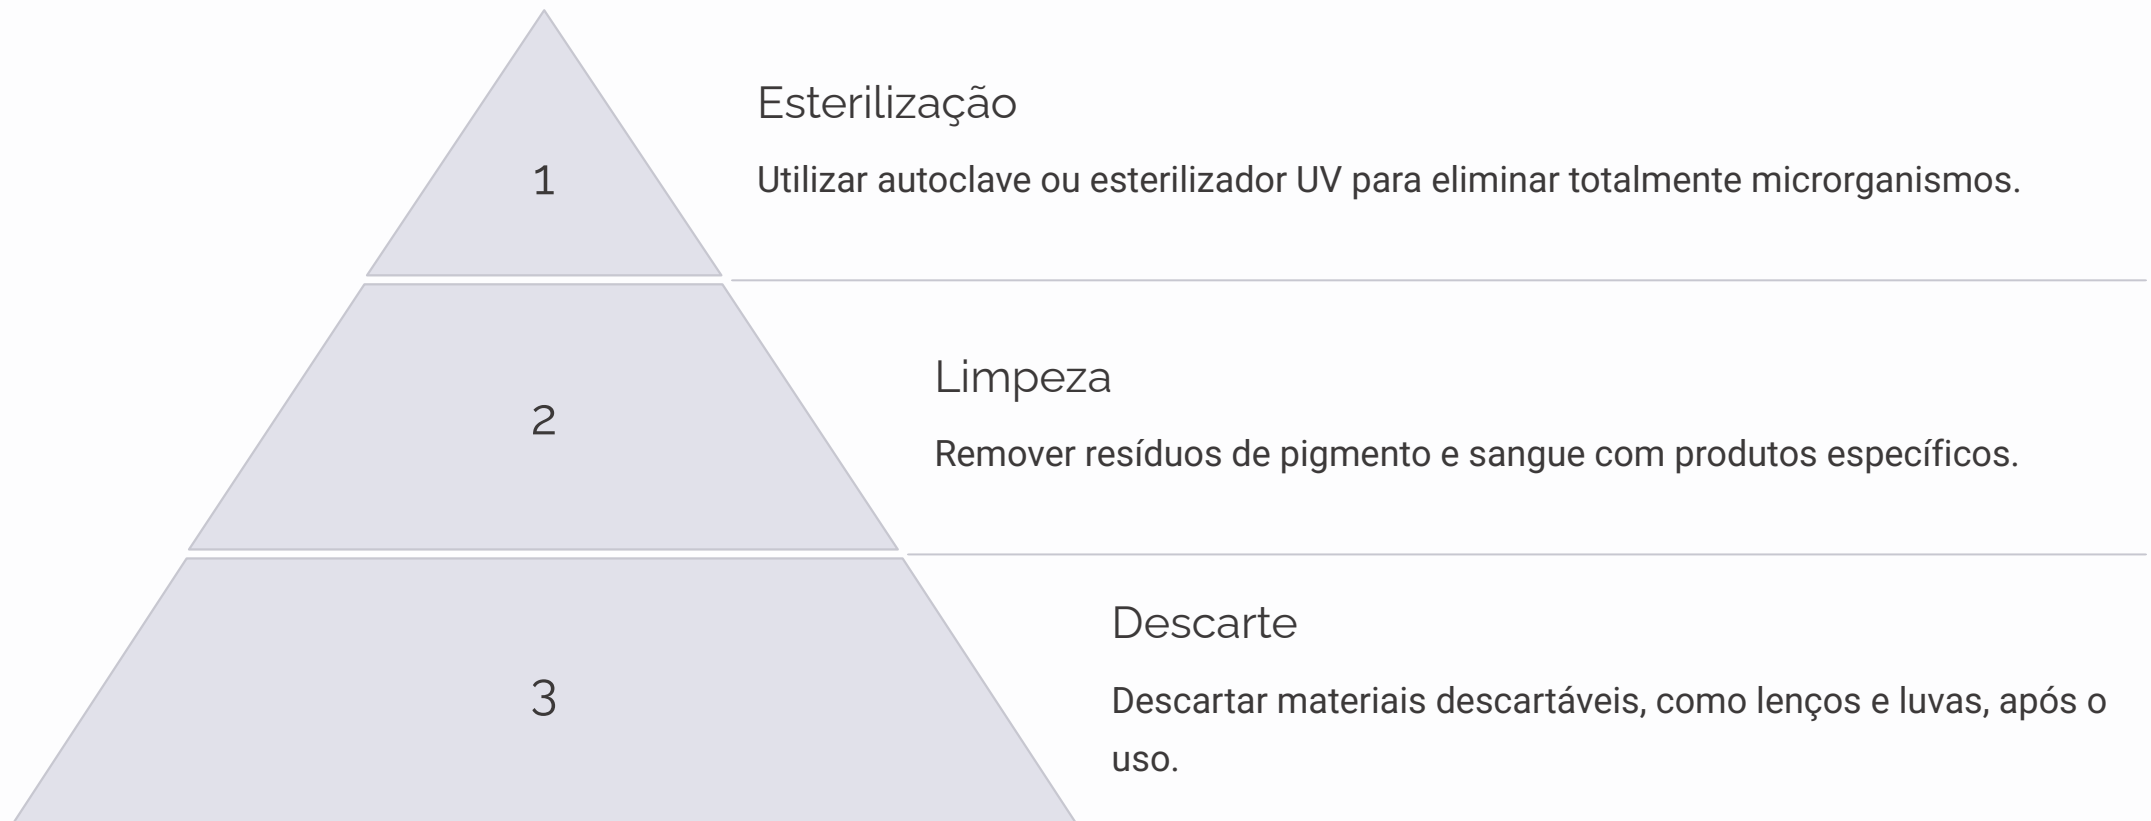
1

Esterilização

Utilizar autoclave ou esterilizador UV para eliminar totalmente microrganismos.

2

Limpeza

Remover resíduos de pigmento e sangue com produtos específicos.

3

Descarte

Descartar materiais descartáveis, como lenços e luvas, após o uso.